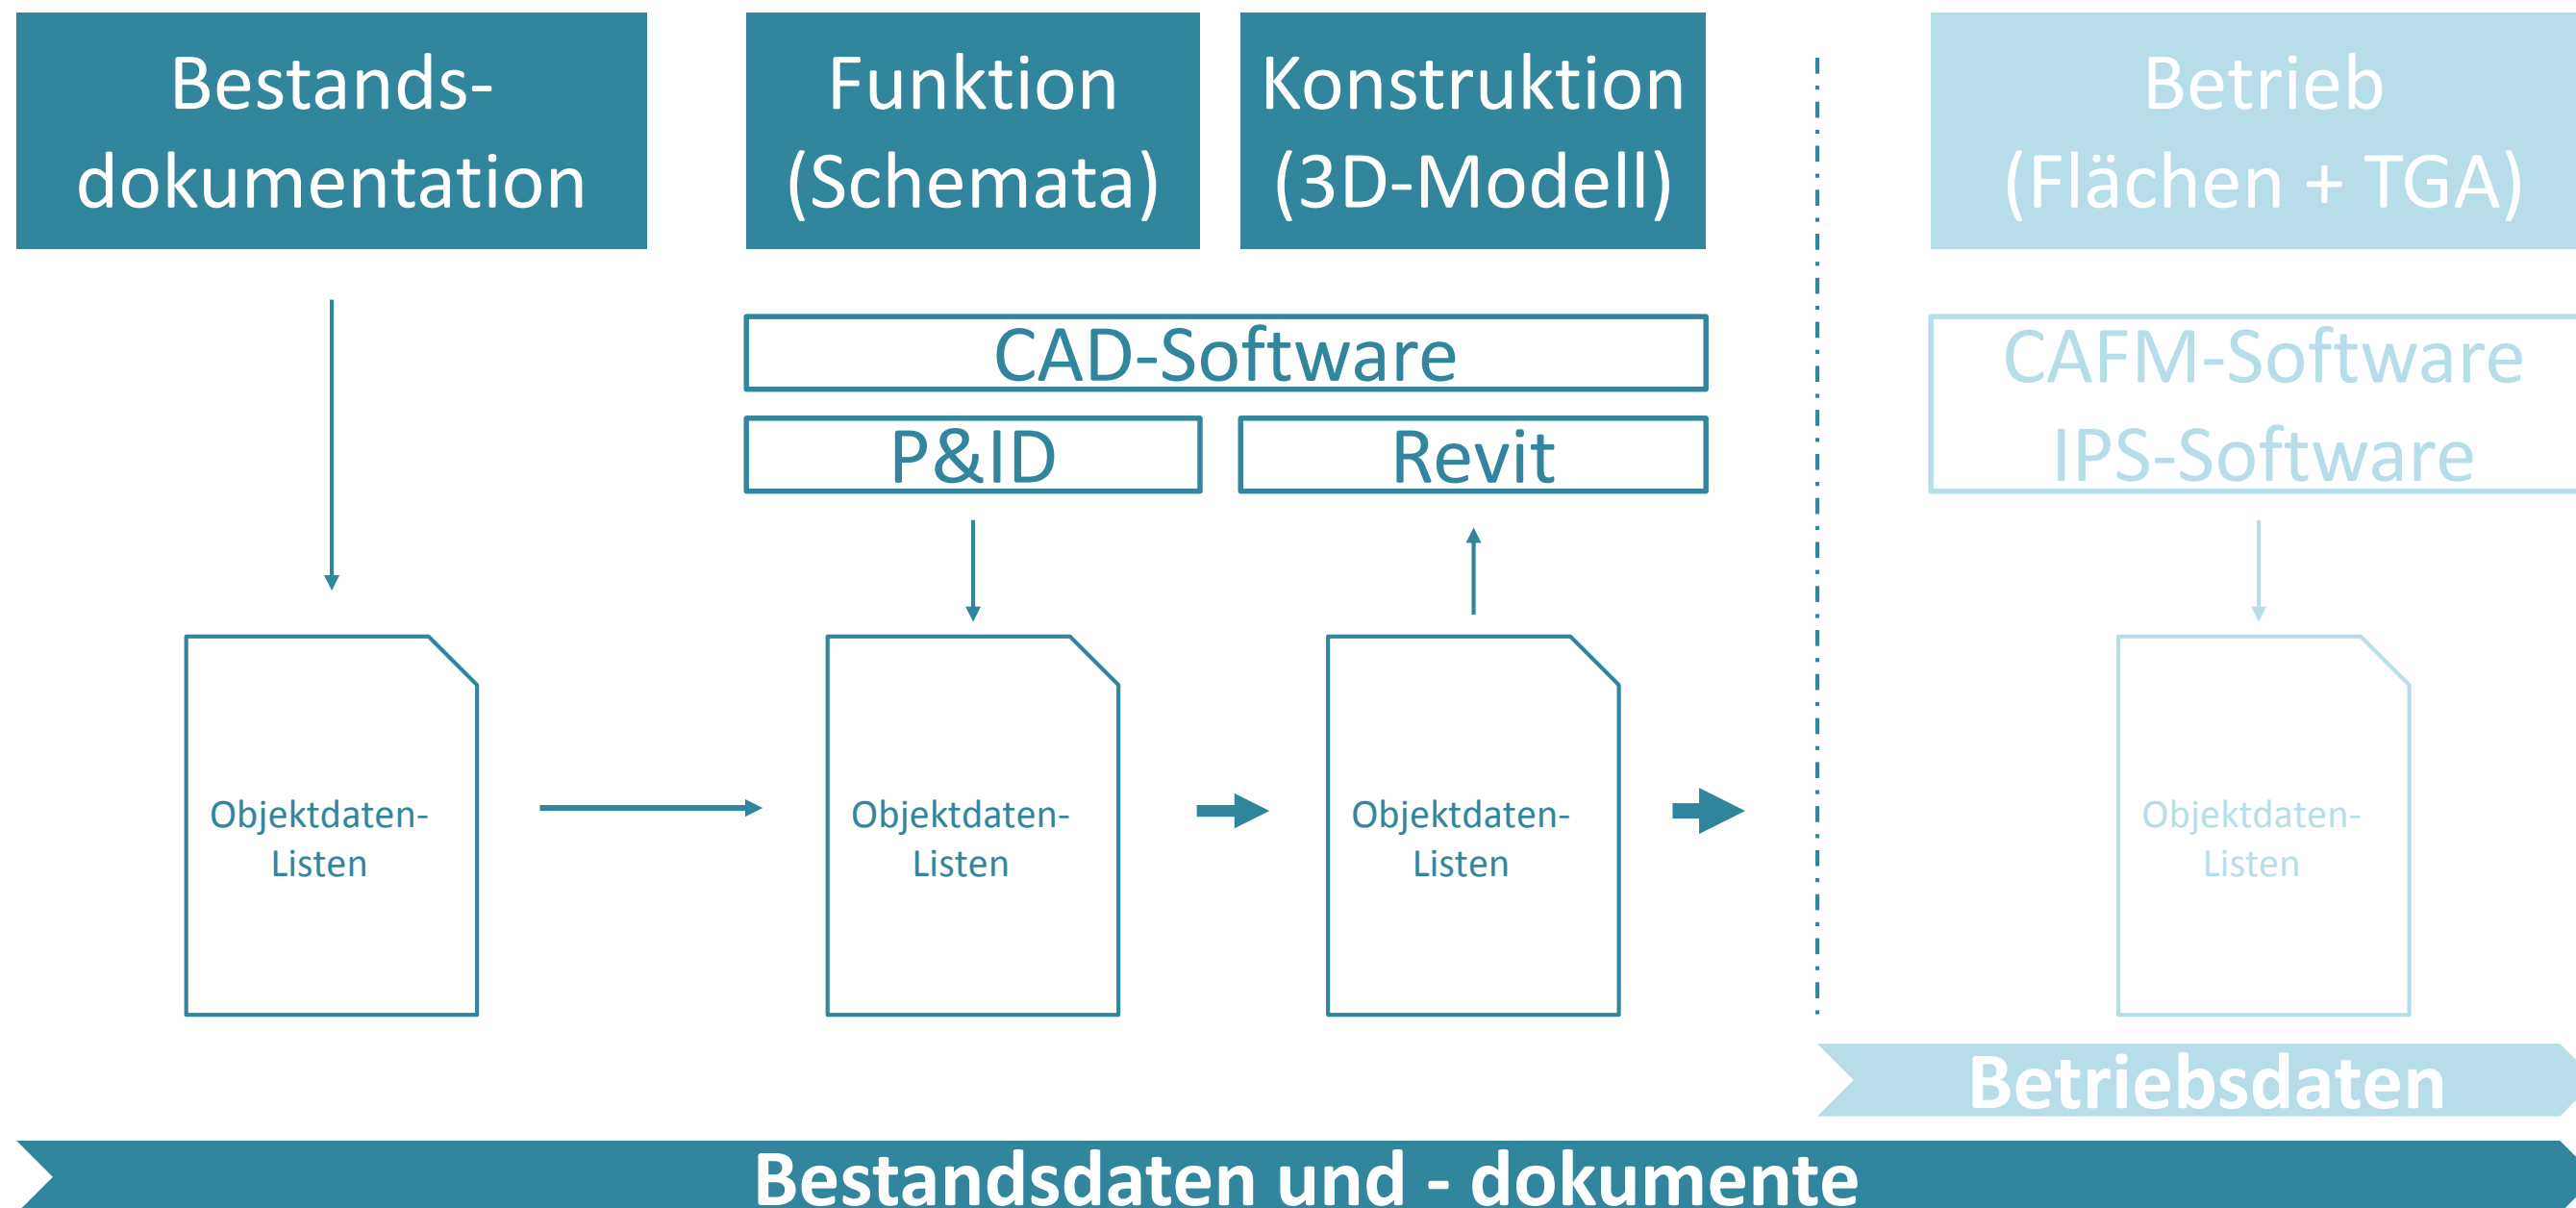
Bestandsdokumentation

Funktion (Schemata)

Konstruktion (3D-Modell)

Betrieb (Flächen + TGA)

CAD-Software

P&ID

Revit

CAFM-Software
IPS-Software

Objektdaten-Listen

Objektdaten-Listen

Objektdaten-Listen

Objektdaten-Listen

Betriebsdaten

Bestandsdaten und - dokumente